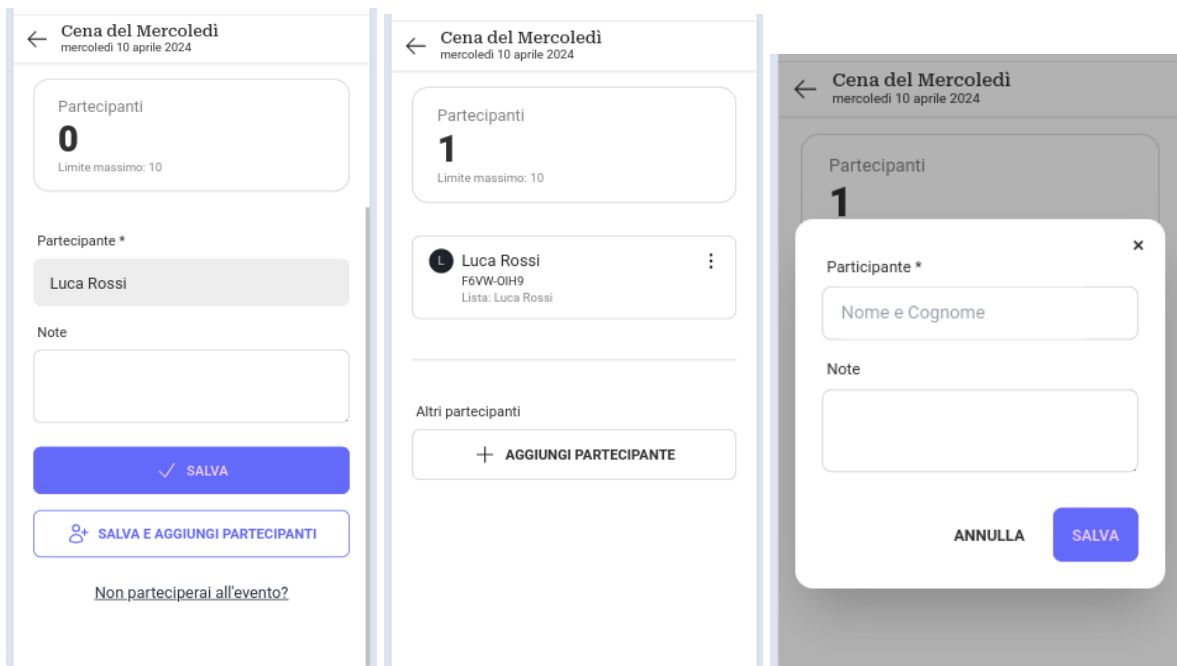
Cena del Mercoledì
mercoledì 10 aprile 2024

Partecipanti
0
Limite massimo: 10

Partecipante *
Luca Rossi

Note

SALVA

SALVA E AGGIUNGI PARTECIPANTI

Non parteciperai all'evento?

Cena del Mercoledì
mercoledì 10 aprile 2024

Partecipanti
1
Limite massimo: 10

L Luca Rossi
F6VW-OIH9
Lista: Luca Rossi

Altri partecipanti

AGGIUNGI PARTECIPANTE

Cena del Mercoledì
mercoledì 10 aprile 2024

Partecipanti
1

Participante *
Nome e Cognome

Note

ANNULLA SALVA